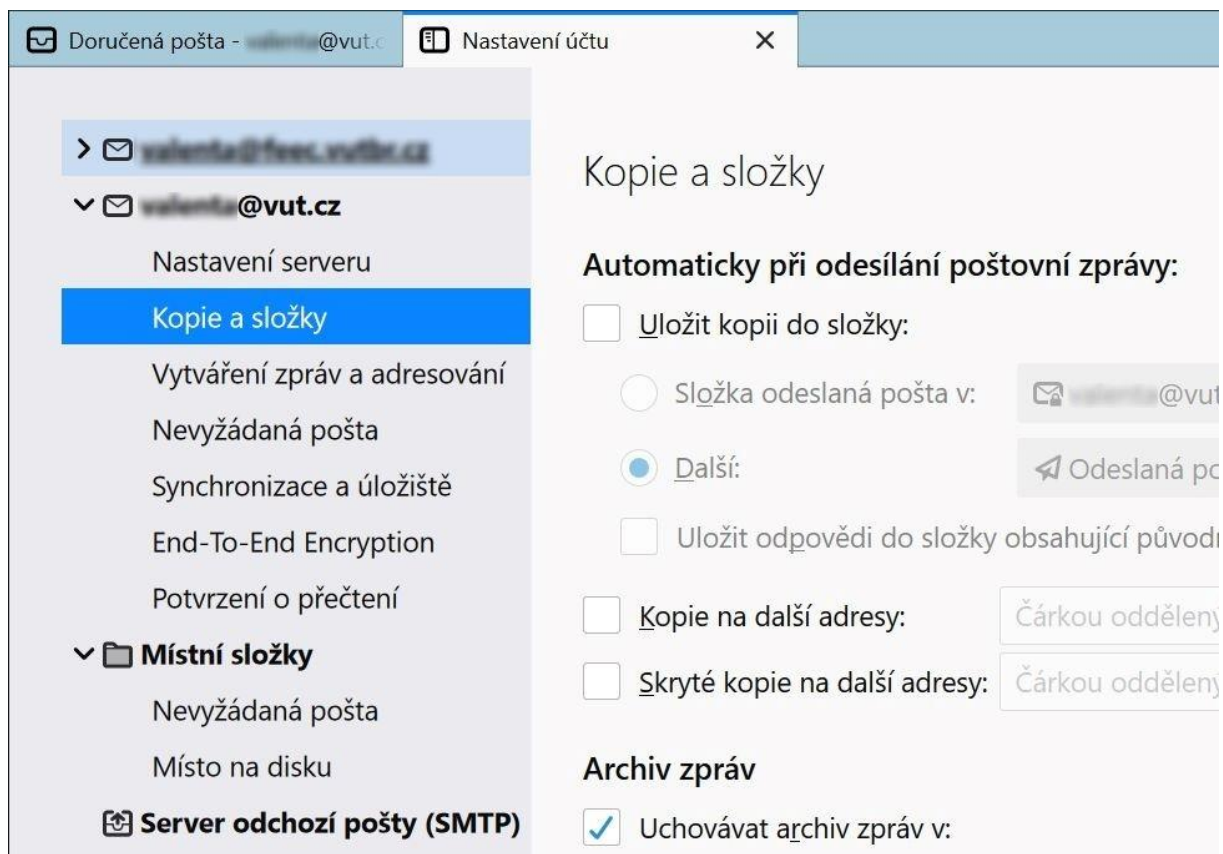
Doručená pošta - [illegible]@vut.c

Nastavení účtu

×

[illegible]

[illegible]@vut.cz

Nastavení serveru

Kopie a složky

Vytváření zpráv a adresování

Nevyžádaná pošta

Synchronizace a úložiště

End-To-End Encryption

Potvrzení o přečtení

Místní složky

Nevyžádaná pošta

Místo na disku

Server odchozí pošty (SMTP)

Kopie a složky

Automaticky při odesílání poštovní zprávy:

Uložit kopii do složky:

Složka odeslaná pošta v:

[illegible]@vut

Další:

Odeslaná po

Uložit odpovědi do složky obsahující původn

Kopie na další adresy:

Čárkou oddělen

Skryté kopie na další adresy:

Čárkou oddělen

Archiv zpráv

Uchovávat archiv zpráv v: